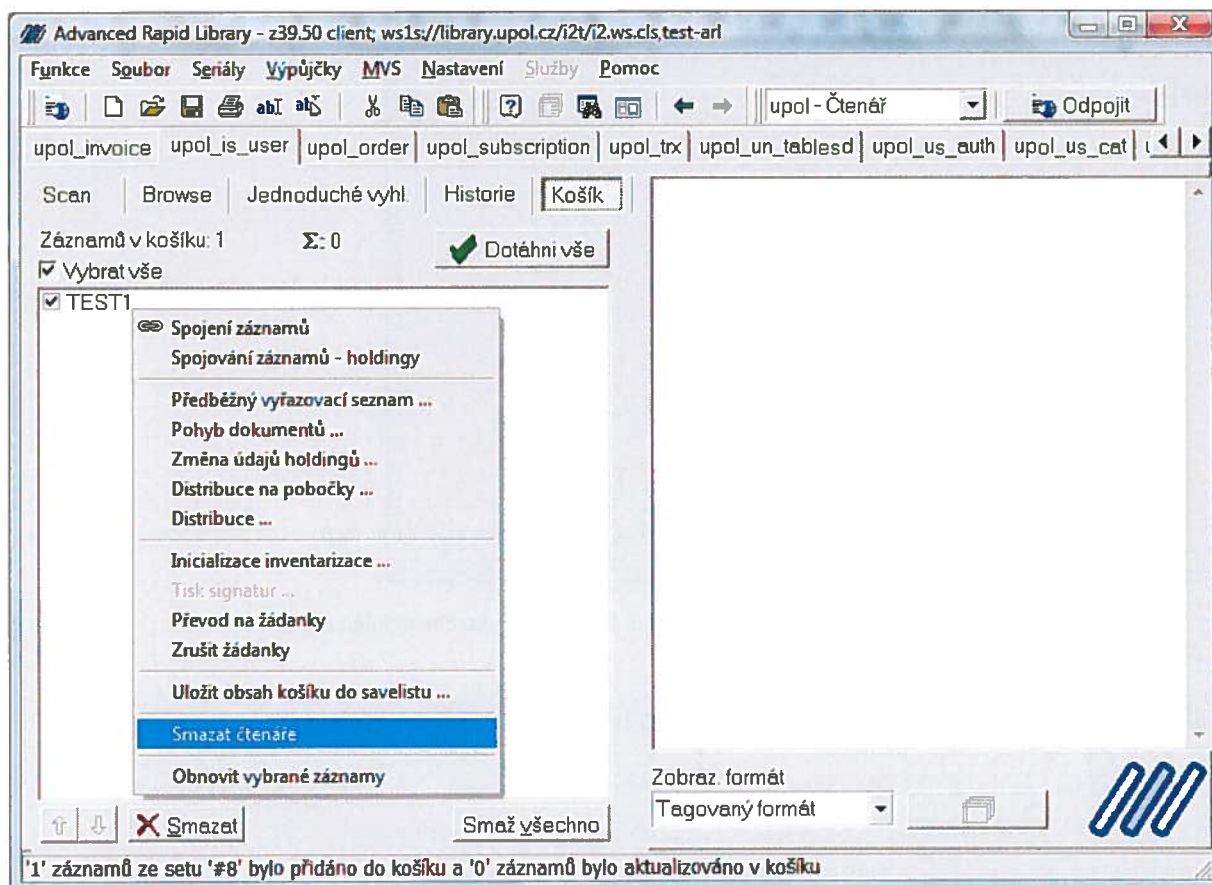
Advanced Rapid Library - z39.50 client; ws1s://library.upol.cz/i2t/i2.ws.cls,test-arl

Funkce Soubor Seriály Výpůjčky MVS Nastavení Služby Pomoc

upol - Čtenář

Odpojit

upol_invoice upol_is_user upol_order upol_subscription upol_trx upol_un_tablesd upol_us_auth upol_us_cat

Scan Browse Jednoduché vyhl. Historie Košík

Záznamů v košíku: 1 Σ: 0

Dotáhni vše

Vybrat vše

TEST1

Spojení záznamů
Spojování záznamů - holdingy

Předběžný vyřazovací seznam ...
Pohyb dokumentů ...
Změna údajů holdingů ...
Distribuce na pobočky ...
Distribuce ...

Inicializace inventarizace ...
Tisk signatur ...
Převod na žádanky
Zrušit žádanky

Uložit obsah košíku do savelistu ...

Smazat čtenáře

Obnovit vybrané záznamy

Smazat

Smaž všechno

Zobraz. formát

Tagovaný formát

'1' záznamů ze setu '#8' bylo přidáno do košíku a '0' záznamů bylo aktualizováno v košíku